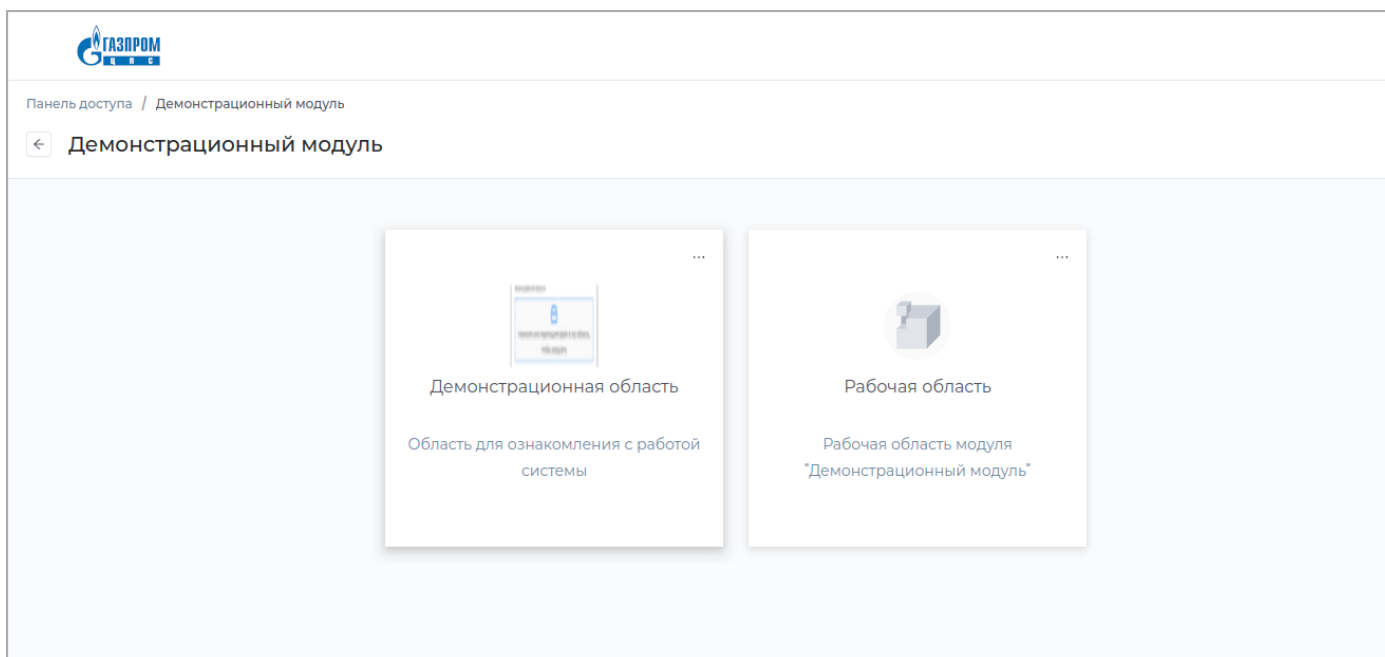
ГАЗПРОМ
ЦПС

Панель доступа / Демонстрационный модуль

← Демонстрационный модуль

...
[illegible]
Демонстрационная область
Область для ознакомления с работой системы

...
Рабочая область
Рабочая область модуля "Демонстрационный модуль"